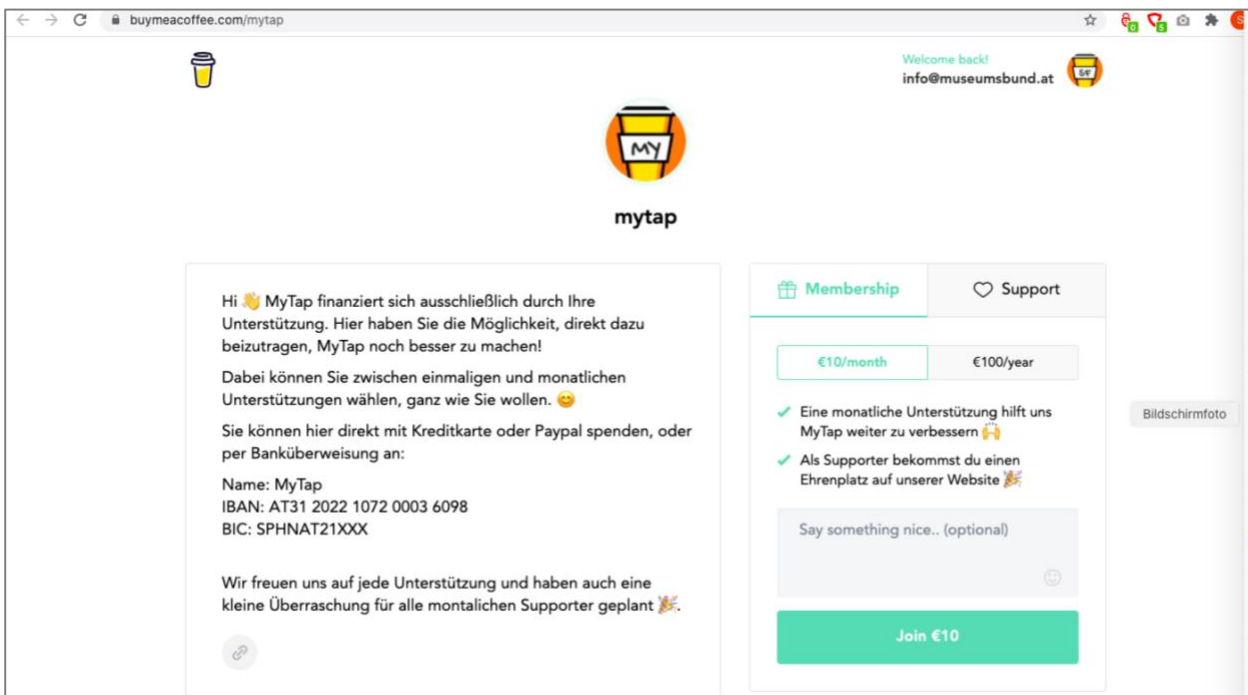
buymeacoffee.com/mytap

Welcome back!
info@museumsbund.at

MY

mytap

Hi 👋 MyTap finanziert sich ausschließlich durch Ihre Unterstützung. Hier haben Sie die Möglichkeit, direkt dazu beizutragen, MyTap noch besser zu machen!

Dabei können Sie zwischen einmaligen und monatlichen Unterstützungen wählen, ganz wie Sie wollen. 😊

Sie können hier direkt mit Kreditkarte oder Paypal spenden, oder per Banküberweisung an:

Name: MyTap
IBAN: AT31 2022 1072 0003 6098
BIC: SPHNAT21XXX

Wir freuen uns auf jede Unterstützung und haben auch eine kleine Überraschung für alle montalichen Supporter geplant 🎉.

Membership

Support

€10/month

€100/year

Eine monatliche Unterstützung hilft uns MyTap weiter zu verbessern 🙌

Als Supporter bekommst du einen Ehrenplatz auf unserer Website 🎉

Say something nice.. (optional)

Join €10

Bildschirmfoto